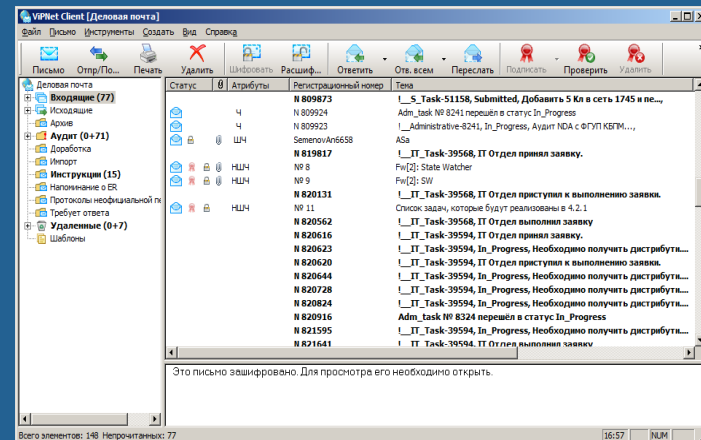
ViPNet Client [Деловая почта]

Файл Письмо Инструменты Создать Вид Справка

Письмо Отпр/По... Печать Удалить Шифровать Расшиф... Ответить Отв. всем Переслать Подписать Проверить Удалить

Деловая почта
Входящие (77)
Исходящие
Архив
Аудит (0+71)
Доработка
Импорт
Инструкции (15)
Напоминание о ER
Протоколы неофициальный пе
Требует ответа
Удаленные (0+7)
Шаблоны

| Статус | | Атрибуты | Регистрационный номер | Тема |
|---|---|---|---|---|
| | | | N 809873 | !__S_Task-51158, Submitted, Добавить 5 Кл в сеть 1745 и пе... |
| | | Ч | N 809924 | Adm_task № 8241 перешёл в статус In_Progress |
| | | Ч | N 809923 | !__Administrative-8241, In_Progress, Аудит NDA с ФГУП КБПМ.... |
| | | ШЧ | SemenovAn6658 | ASa |
| | | | N 819817 | !__IT_Task-39568, IT Отдел принял заявку. |
| | | НШЧ | № 8 | Fw[2]: State Watcher |
| | | НШЧ | № 9 | Fw[2]: SW |
| | | | N 820131 | !__IT_Task-39568, IT Отдел приступил к выполнению заявки. |
| | | НШЧ | № 11 | Список задач, которые будут реализованы в 4.2.1 |
| | | | N 820562 | !__IT_Task-39568, IT Отдел выполнил заявку |
| | | | N 820616 | !__IT_Task-39594, IT Отдел принял заявку. |
| | | | N 820623 | !__IT_Task-39594, In_Progress, Необходимо получить дистрибути... |
| | | | N 820620 | !__IT_Task-39594, IT Отдел приступил к выполнению заявки. |
| | | | N 820644 | !__IT_Task-39594, In_Progress, Необходимо получить дистрибути... |
| | | | N 820728 | !__IT_Task-39594, In_Progress, Необходимо получить дистрибути... |
| | | | N 820824 | !__IT_Task-39594, In_Progress, Необходимо получить дистрибути... |
| | | | N 820916 | Adm_task № 8324 перешёл в статус In_Progress |
| | | | N 821595 | !__IT_Task-39594, IT Отдел выполнил заявку |
| | | | N 821641 | !__IT_Task-39594, In_Progress, Необходимо получить дистрибути... |

Это письмо зашифровано. Для просмотра его необходимо открыть.

Всего элементов: 148 Непрочитанных: 77 16:57 NUM